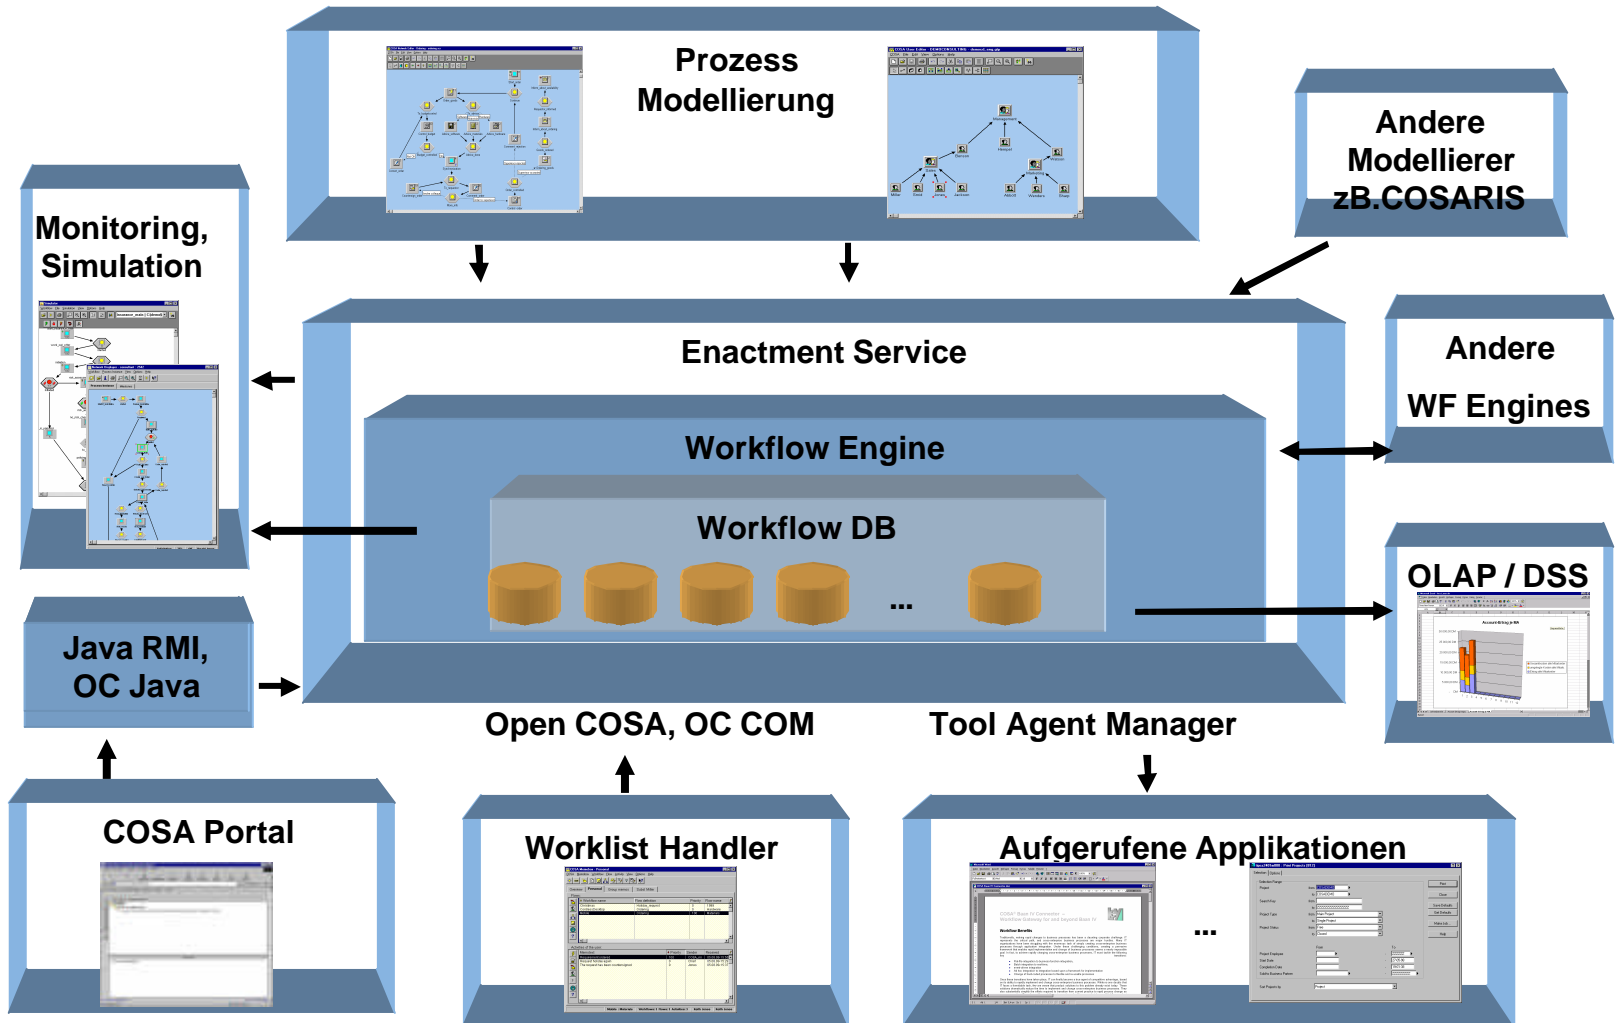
Prozess Modellierung

Andere Modellierer zB.COSARIS

Monitoring, Simulation

Enactment Service

Andere WF Engines

Workflow Engine

Workflow DB

...

OLAP / DSS

Java RMI, OC Java

Open COSA, OC COM

Tool Agent Manager

COSA Portal

Worklist Handler

Aufgerufene Applikationen

...